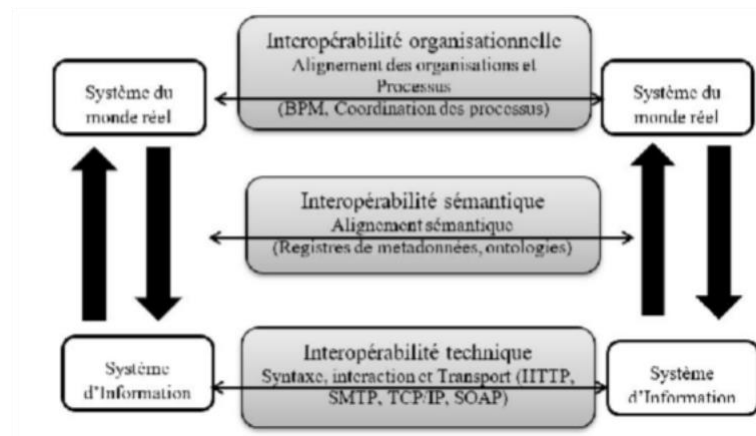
Interopérabilité organisationnelle
Alignement des organisations et Processus
(BPM, Coordination des processus)

Système du monde réel

Système du monde réel

Interopérabilité sémantique
Alignement sémantique
(Registres de metadonnées, ontologies)

Système d'Information

Interopérabilité technique
Syntaxe, interaction et Transport (HTTP, SMTP, TCP/IP, SOAP)

Système d'Information